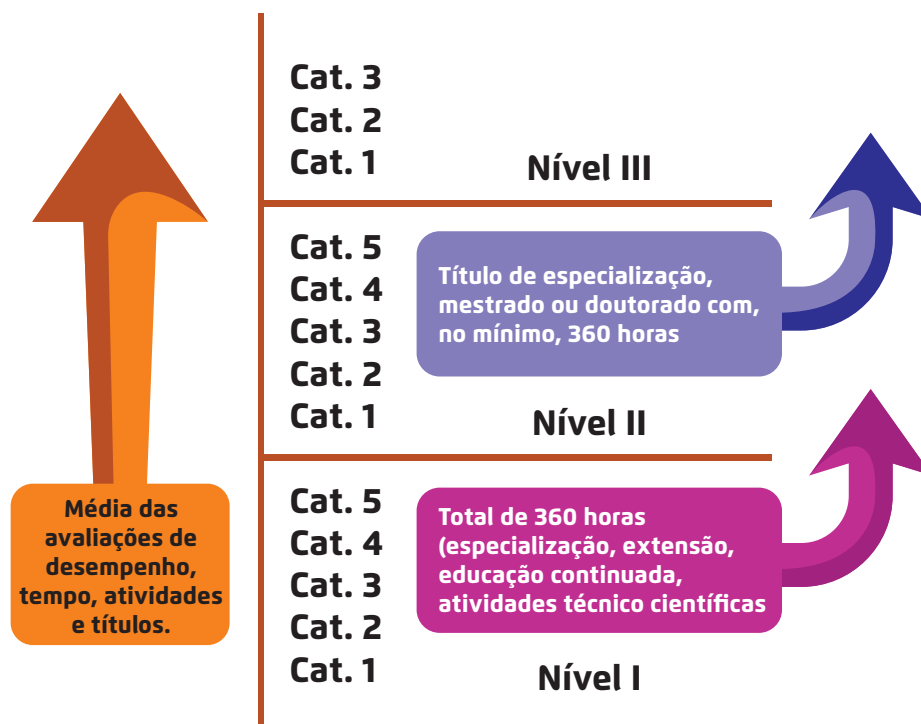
Cat. 3
Cat. 2
Cat. 1
Nível III

Cat. 5
Cat. 4
Cat. 3
Cat. 2
Cat. 1
Título de especialização, mestrado ou doutorado com, no mínimo, 360 horas
Nível II

Cat. 5
Cat. 4
Cat. 3
Cat. 2
Cat. 1
Total de 360 horas (especialização, extensão, educação continuada, atividades técnico científicas
Nível I

Média das avaliações de desempenho, tempo, atividades e títulos.